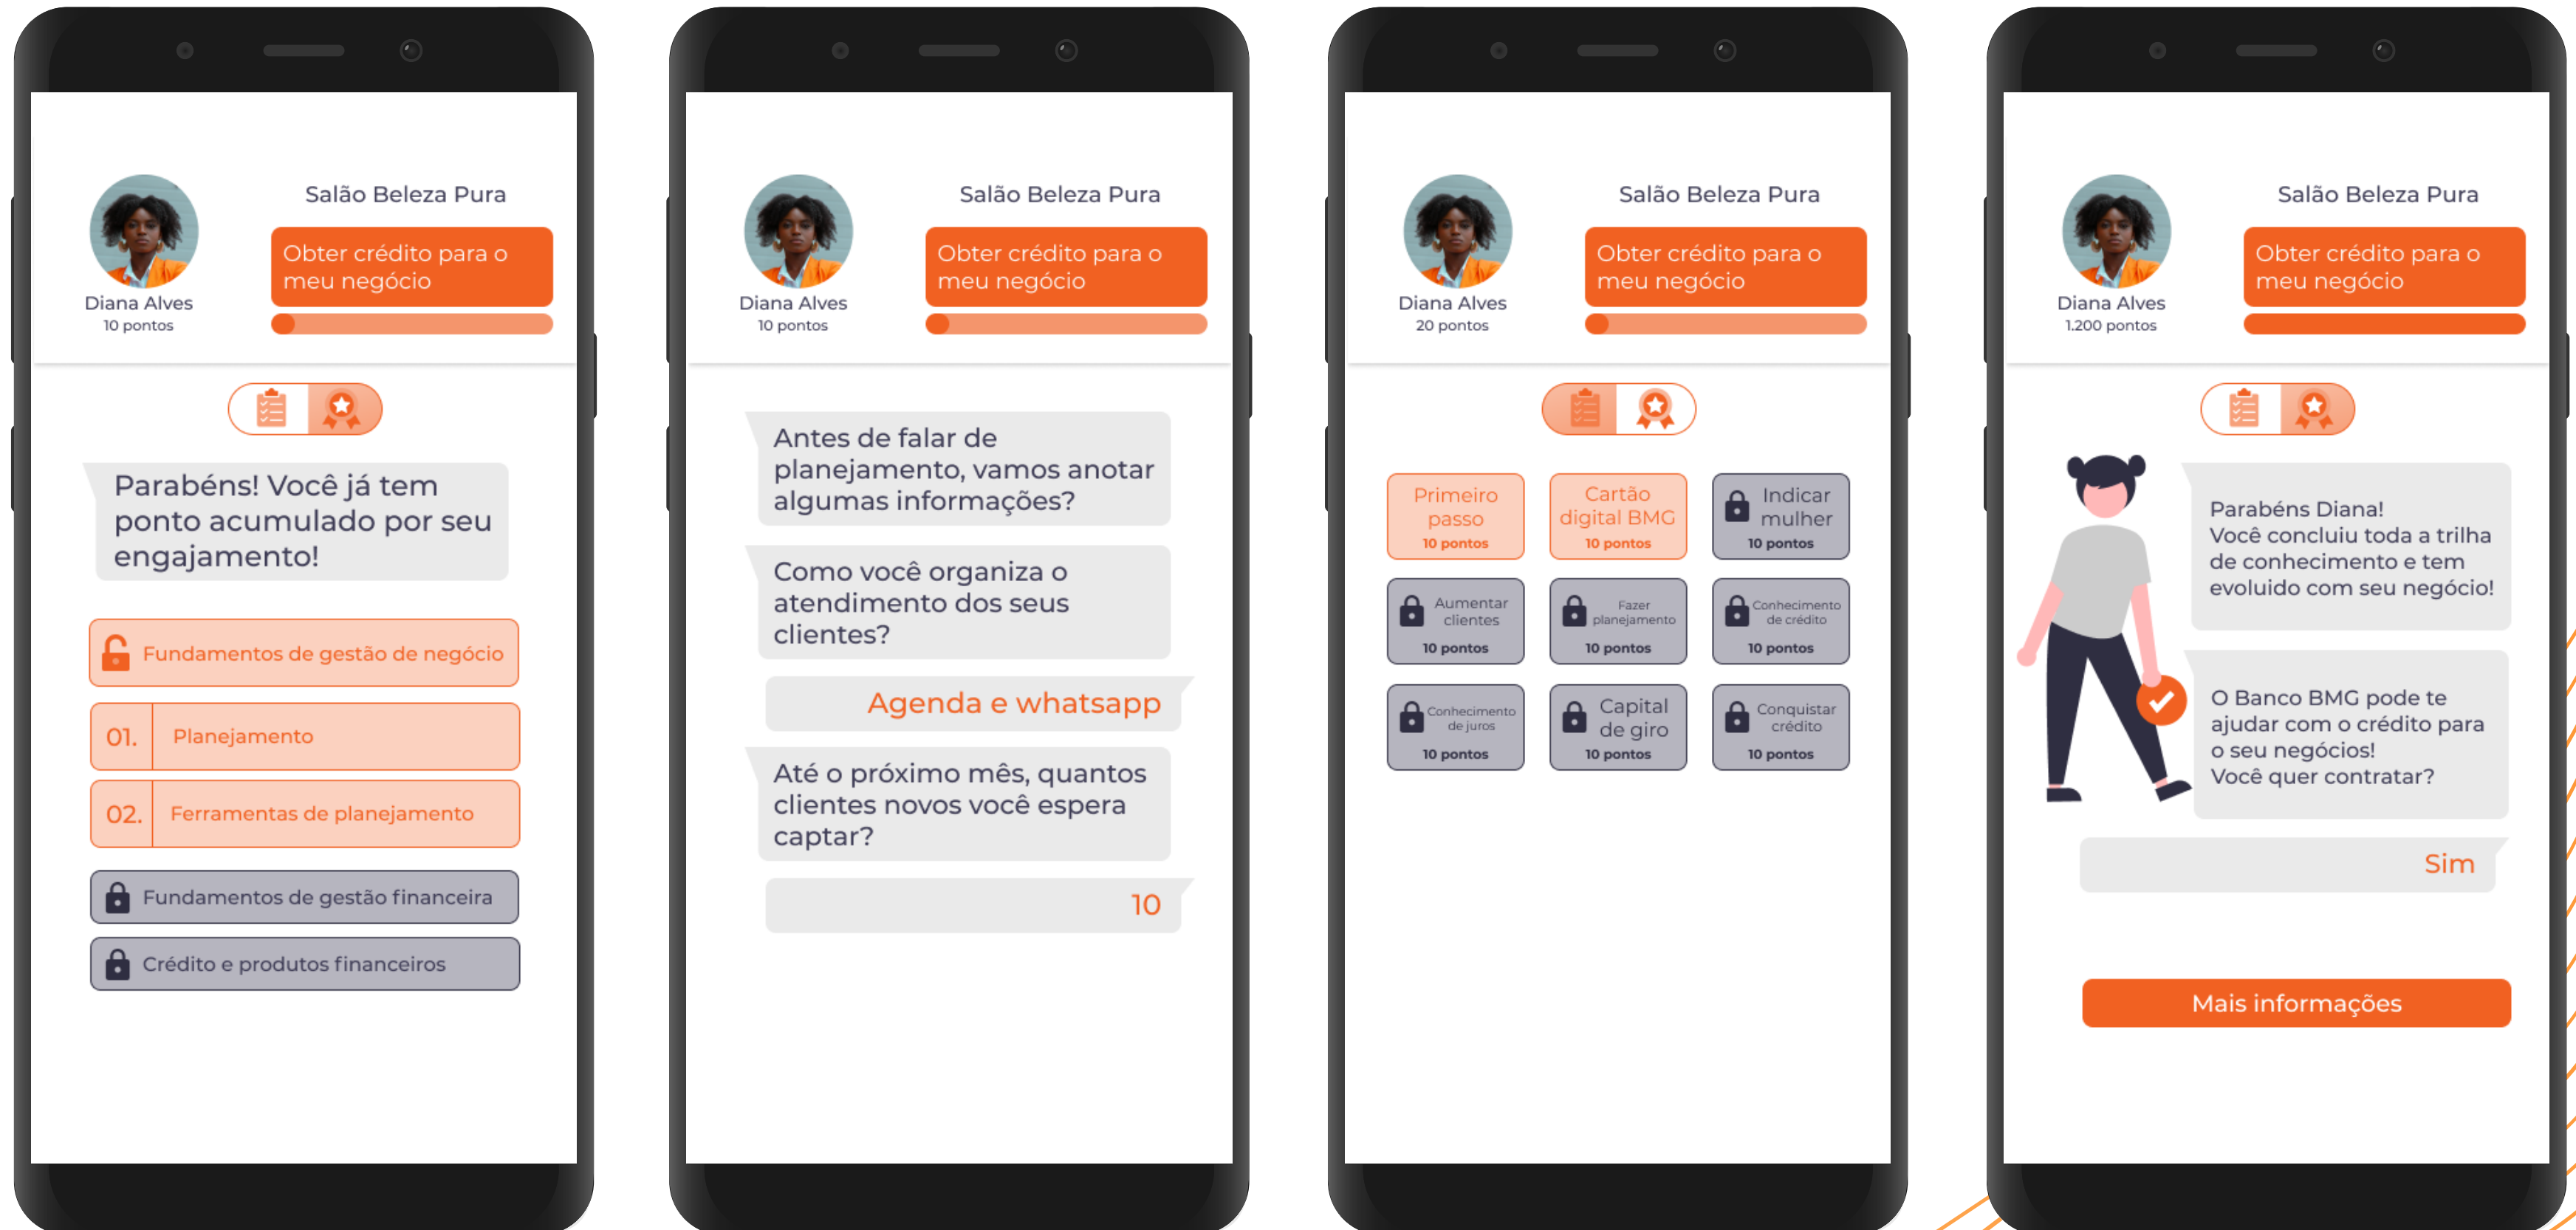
Salão Beleza Pura

Obter crédito para o meu negócio

Diana Alves
10 pontos

Parabéns! Você já tem ponto acumulado por seu engajamento!

Fundamentos de gestão de negócio

01. Planejamento

02. Ferramentas de planejamento

Fundamentos de gestão financeira

Crédito e produtos financeiros

Salão Beleza Pura

Obter crédito para o meu negócio

Diana Alves
10 pontos

Antes de falar de planejamento, vamos anotar algumas informações?

Como você organiza o atendimento dos seus clientes?

Agenda e whatsapp

Até o próximo mês, quantos clientes novos você espera captar?

10

Salão Beleza Pura

Obter crédito para o meu negócio

Diana Alves
20 pontos

Primeiro passo
10 pontos

Cartão digital BMG
10 pontos

Indicar mulher
10 pontos

Aumentar clientes
10 pontos

Fazer planejamento
10 pontos

Conhecimento de crédito
10 pontos

Conhecimento de juros
10 pontos

Capital de giro
10 pontos

Conquistar crédito
10 pontos

Salão Beleza Pura

Obter crédito para o meu negócio

Diana Alves
1.200 pontos

Parabéns Diana!
Você concluiu toda a trilha de conhecimento e tem evoluido com seu negócio!

O Banco BMG pode te ajudar com o crédito para o seu negócios!
Você quer contratar?

Sim

Mais informações